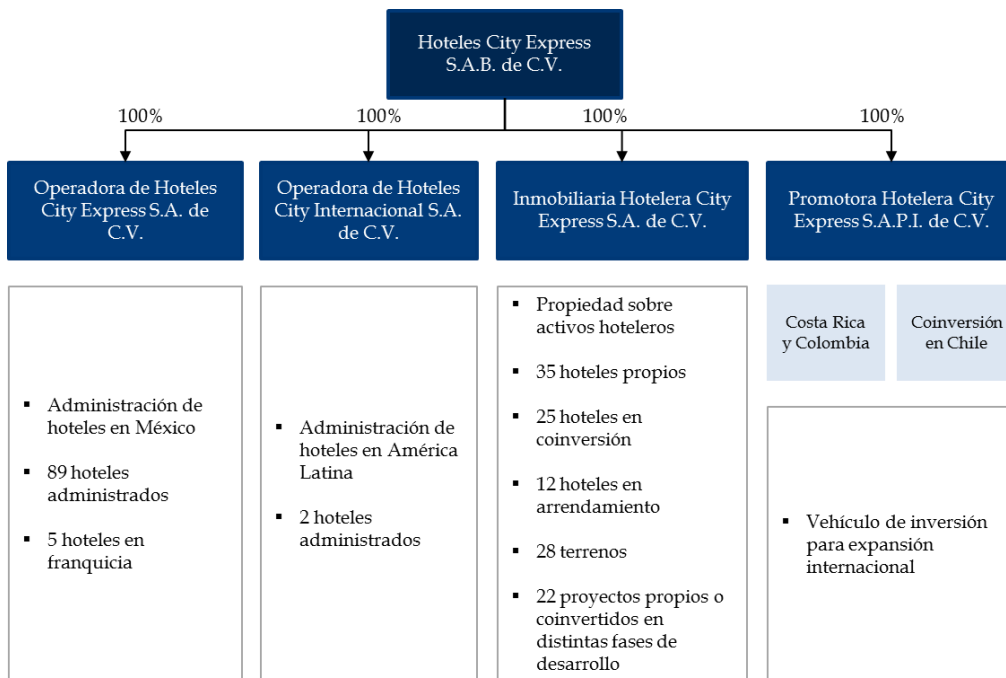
Hoteles City Express S.A.B. de C.V.

100%

100%

100%

100%

Operadora de Hoteles City Express S.A. de C.V.

Operadora de Hoteles City Internacional S.A. de C.V.

Inmobiliaria Hotelera City Express S.A. de C.V.

Promotora Hotelera City Express S.A.P.I. de C.V.

▪ Administración de hoteles en México

▪ 89 hoteles administrados

▪ 5 hoteles en franquicia

▪ Administración de hoteles en América Latina

▪ 2 hoteles administrados

▪ Propiedad sobre activos hoteleros

▪ 35 hoteles propios

▪ 25 hoteles en coinversión

▪ 12 hoteles en arrendamiento

▪ 28 terrenos

▪ 22 proyectos propios o coinvertidos en distintas fases de desarrollo

Costa Rica y Colombia

Coinversión en Chile

▪ Vehículo de inversión para expansión internacional